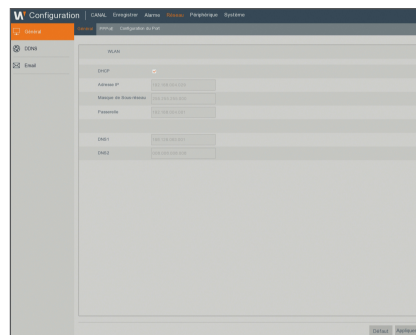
Configuration CANAL Enregistrer Alarme Réseau Périphérique Système

General DDNS Email

Général Wifi-sp Configuration du Port

WLAN

DHCP
Adresse IP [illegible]
Masque de Sous-réseau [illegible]
Passerelle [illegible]

DNS1 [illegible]
DNS2 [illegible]

Défaut Appliquer